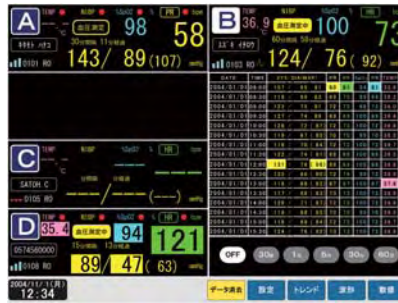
A TEMP NIBP SpO2 % PR bpm
血圧測定
98
58
30分周期 11分経過
ﾀｶﾀﾞ ﾊﾅｺ
0101 RO
143/ 89(107) mmHg

B TEMP 36.9 NIBP SpO2 % HR
血圧測定中
100
73
60分周期 59分経過
ｽｽﾞｷ ｲﾁﾛｳ
0103 RO
124/ 76( 92) mmHg

| DATE | TIME | SYS/DIA(MAP) | HR | SpO2 | | | |
|---|---|---|---|---|---|---|---|
| 2004/01/01 | 00:00 | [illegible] | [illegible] | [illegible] | | | |
| 2004/01/01 | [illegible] | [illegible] | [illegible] | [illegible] | | | |
| 2004/01/01 | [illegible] | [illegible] | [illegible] | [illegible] | | | |
| 2004/01/01 | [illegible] | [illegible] | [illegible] | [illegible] | | | |
| 2004/01/01 | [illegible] | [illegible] | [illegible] | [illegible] | | | |
| 2004/01/01 | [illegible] | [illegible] | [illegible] | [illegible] | | | |
| 2004/01/01 | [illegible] | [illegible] | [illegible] | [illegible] | | | |
| 2004/01/01 | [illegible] | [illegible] | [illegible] | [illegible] | | | |
| 2004/01/01 | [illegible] | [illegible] | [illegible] | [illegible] | | | |
| 2004/01/01 | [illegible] | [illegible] | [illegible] | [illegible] | | | |
| 2004/01/01 | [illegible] | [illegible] | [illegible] | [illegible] | | | |
| 2004/01/01 | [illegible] | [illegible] | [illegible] | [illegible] | | | |
| 2004/01/01 | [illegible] | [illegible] | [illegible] | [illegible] | | | |
| 2004/01/01 | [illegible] | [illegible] | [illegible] | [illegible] | | | |

C TEMP NIBP SpO2 % HR
分周期 分経過
SATOH C
0105 RO
---/---(---) mmHg

D TEMP 35.4 NIBP SpO2 % HR
血圧測定中
94
121
15分周期 13分経過
0574560000
0108 RO
89/ 47( 63) mmHg

OFF 30s 1分 5分 30分 60分

2004/11/ 1(月)
12:34
データ表示 設定 トレンド 波形 数値